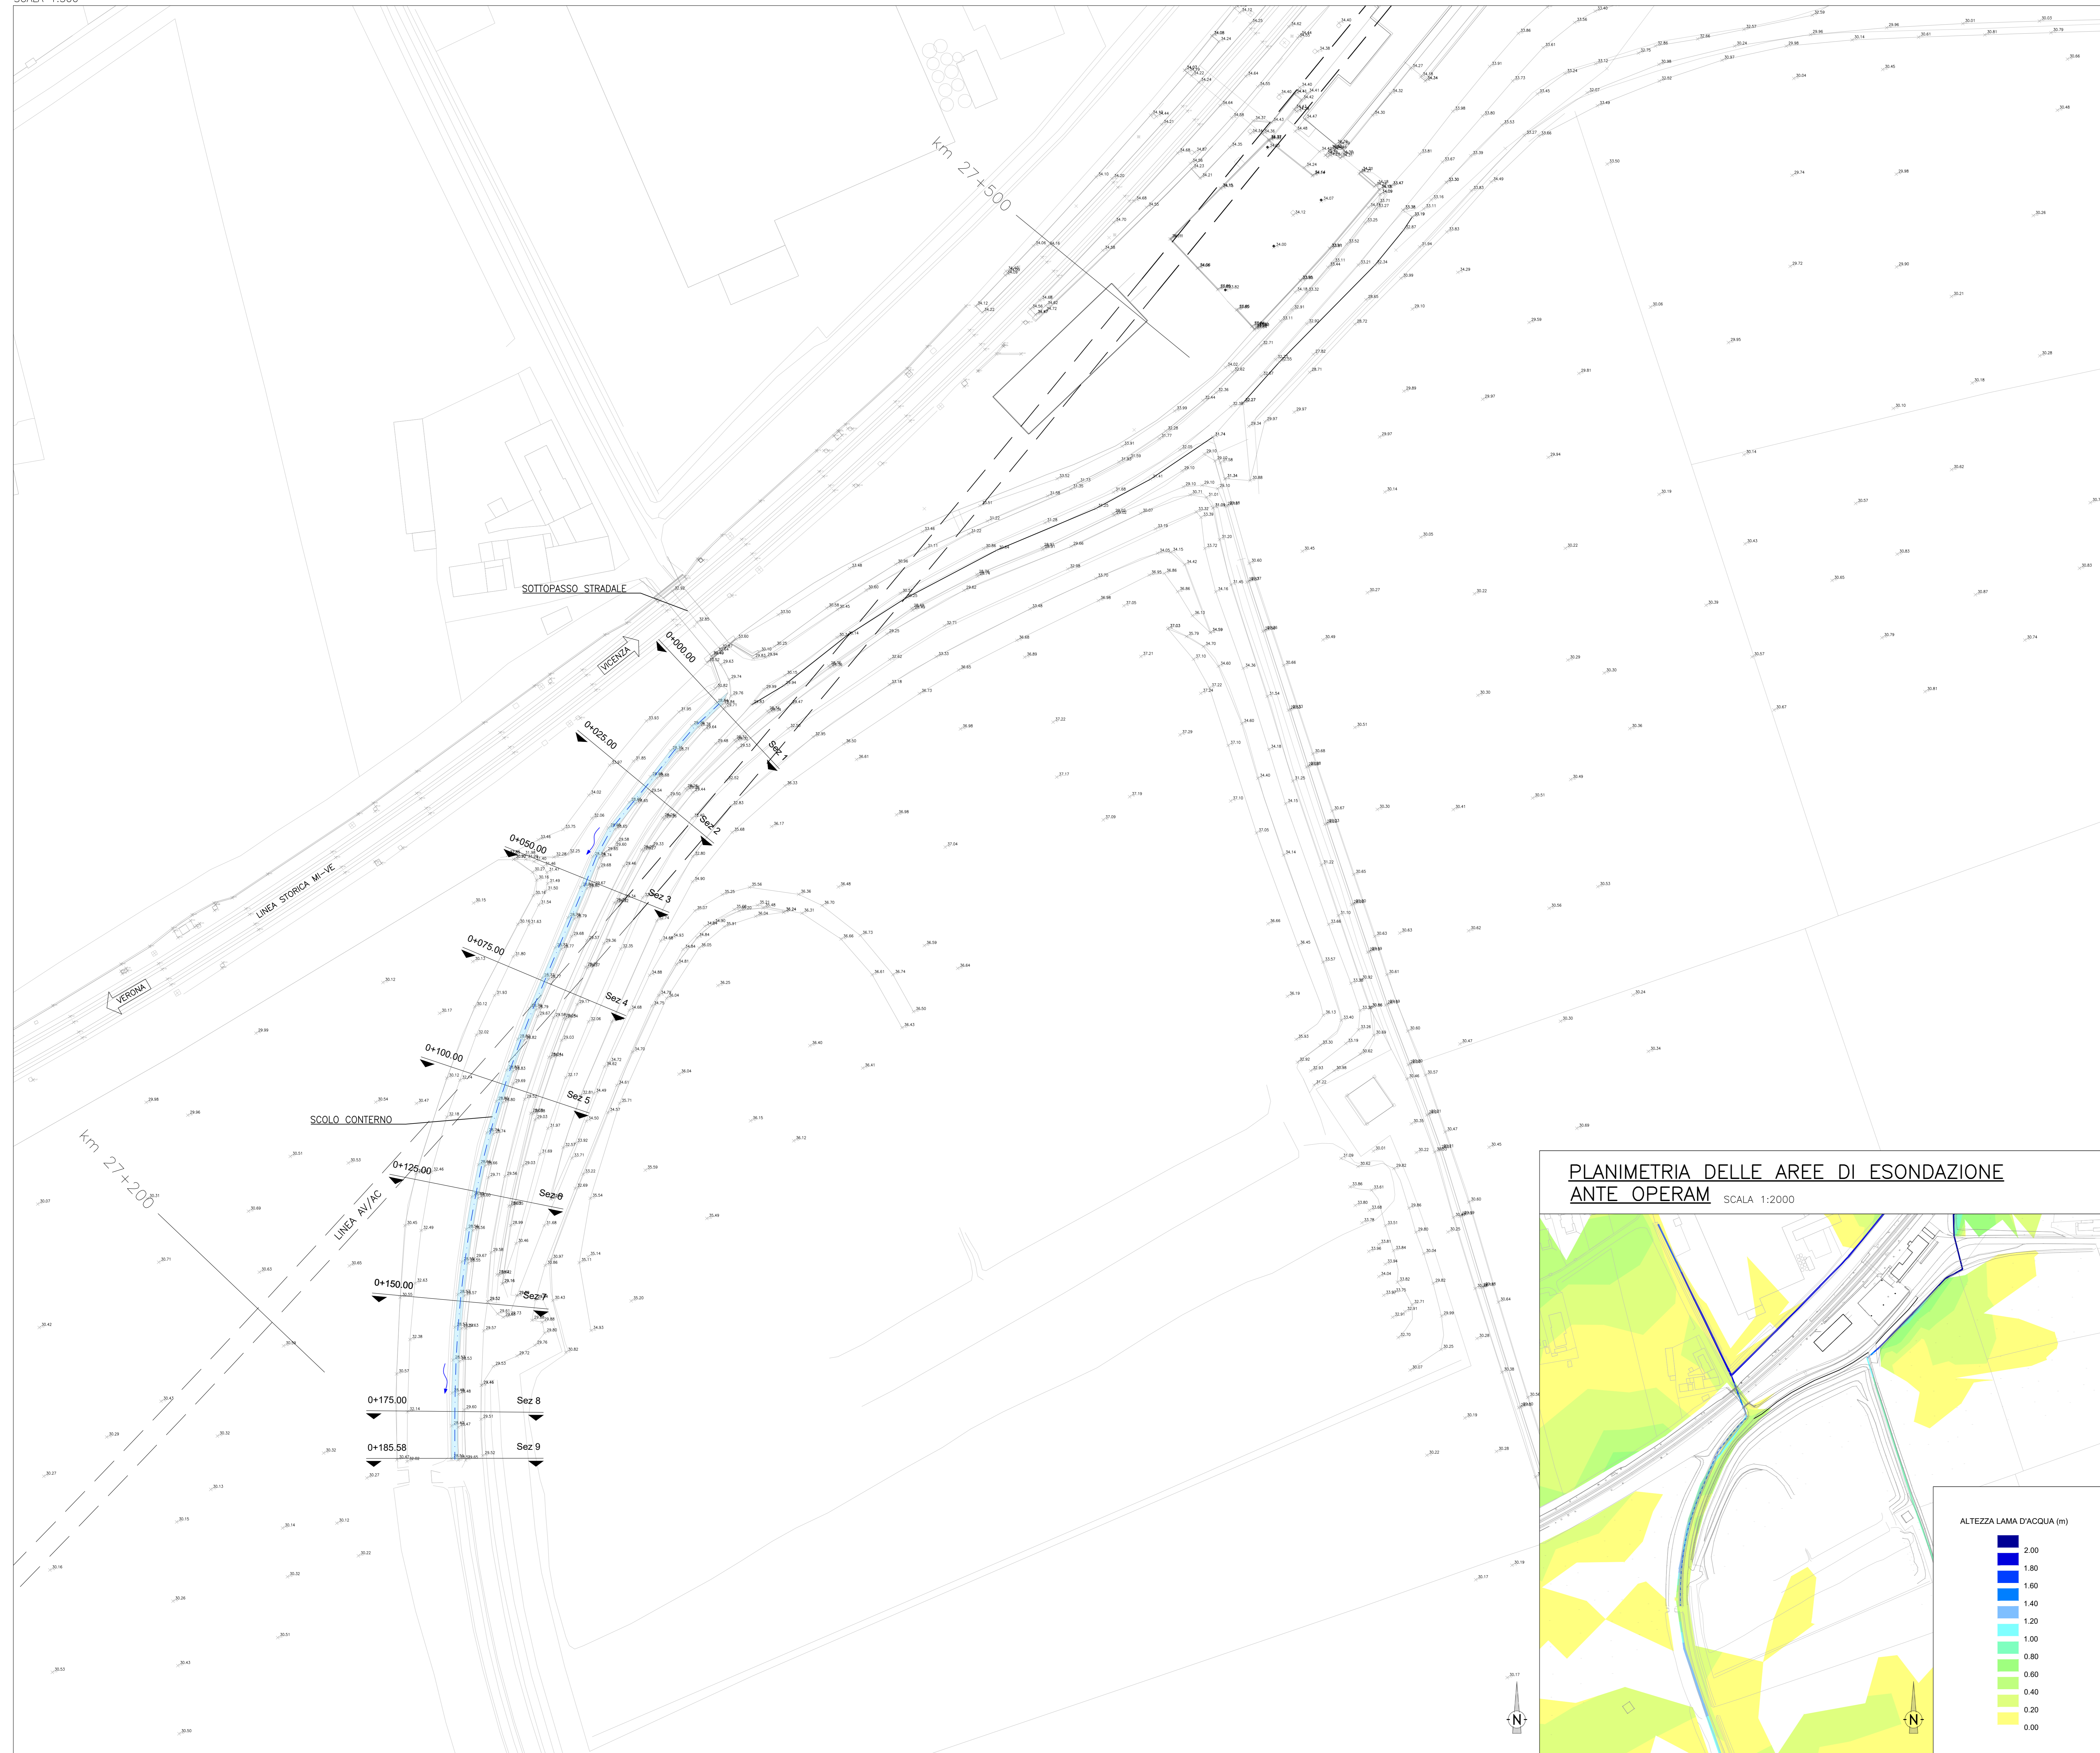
km 27+500

SOTTOPASSO STRADALE

VICENZA

0+000.00

Sez 1

0+025.00

Sez 2

0+050.00

Sez 3

LINEA STORICA MI-VE

0+075.00

Sez 4

VERONA

0+100.00

Sez 5

SCOLO CONTERNO

km 27+200

0+125.00

Sez 6

LINEA AV/AC

0+150.00

Sez 7

0+175.00

Sez 8

0+185.58

Sez 9

PLANIMETRIA DELLE AREE DI ESONDAZIONE ANTE OPERAM SCALA 1:2000

ALTEZZA LAMA D'ACQUA (m)

2.00
1.80
1.60
1.40
1.20
1.00
0.80
0.60
0.40
0.20
0.00

N

N